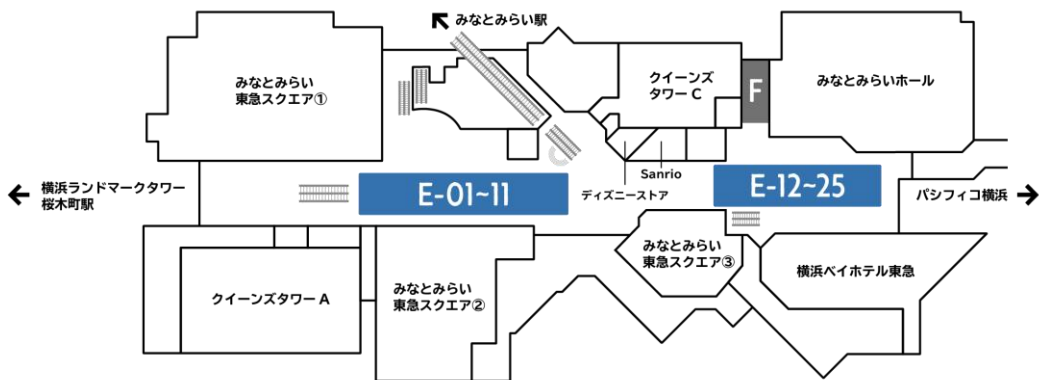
みなとみらい駅

みなとみらい東急スクエア①

クイーンズタワー C

F

みなとみらいホール

横浜ランドマークタワー 桜木町駅

E-01~11

Sanrio

ディズニーストア

E-12~25

パシフィコ横浜

みなとみらい東急スクエア③

横浜ベイホテル東急

クイーンズタワー A

みなとみらい東急スクエア②